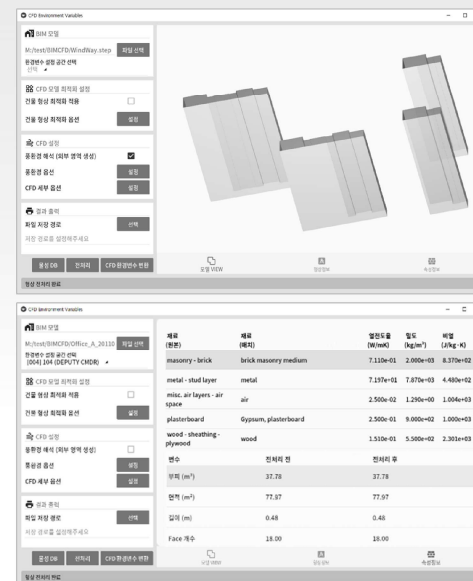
CFD Environment Variables

BIM 모델
M:/test/BIMCFD/WindWay.step 파일 선택
환경변수 설정 공간 선택
선택

CFD 모델 최적화 설정
건물 형상 최적화 적용
건물 형상 최적화 옵션 설정

CFD 설정
풍환경 해석 (외부 영역 생성)
풍환경 옵션 설정
CFD 세부 옵션 설정

결과 출력
파일 저장 경로 선택
저장 경로를 설정해주세요

물성 DB 전처리 CFD 환경변수 변환
모델 VIEW 형상정보 속성정보
형상 전처리 완료

CFD Environment Variables

BIM 모델
M:/test/BIMCFD/Office_A_20110 파일 선택
환경변수 설정 공간 선택
[004] 104 (DEPUTY CMDR)

CFD 모델 최적화 설정
건물 형상 최적화 적용
건물 형상 최적화 옵션 설정

CFD 설정
풍환경 해석 (외부 영역 생성)
풍환경 옵션 설정
CFD 세부 옵션 설정

결과 출력
파일 저장 경로 선택
저장 경로를 설정해주세요

| 재료 (원본) | 재료 (매치) | 열전도율 (W/mK) | 밀도 (kg/m³) | 비열 (J/kg·K) |
|---|---|---|---|---|
| masonry - brick | brick masonry medium | 7.110e-01 | 2.000e+03 | 8.370e+02 |
| metal - stud layer | metal | 7.197e+01 | 7.870e+03 | 4.480e+02 |
| misc. air layers - air space | air | 2.500e-02 | 1.290e+00 | 1.004e+03 |
| plasterboard | Gypsum, plasterboard | 2.500e-01 | 9.000e+02 | 1.000e+03 |
| wood - sheathing - plywood | wood | 1.510e-01 | 5.000e+02 | 2.301e+03 |

| 변수 | 전처리 전 | 전처리 후 |
|---|---|---|
| 부피 (m³) | 37.78 | 37.78 |
| 면적 (m²) | 77.87 | 77.97 |
| 길이 (m) | 0.48 | 0.48 |
| Face 개수 | 18.00 | 18.00 |

물성 DB 전처리 CFD 환경변수 변환
모델 VIEW 형상정보 속성정보
형상 전처리 완료